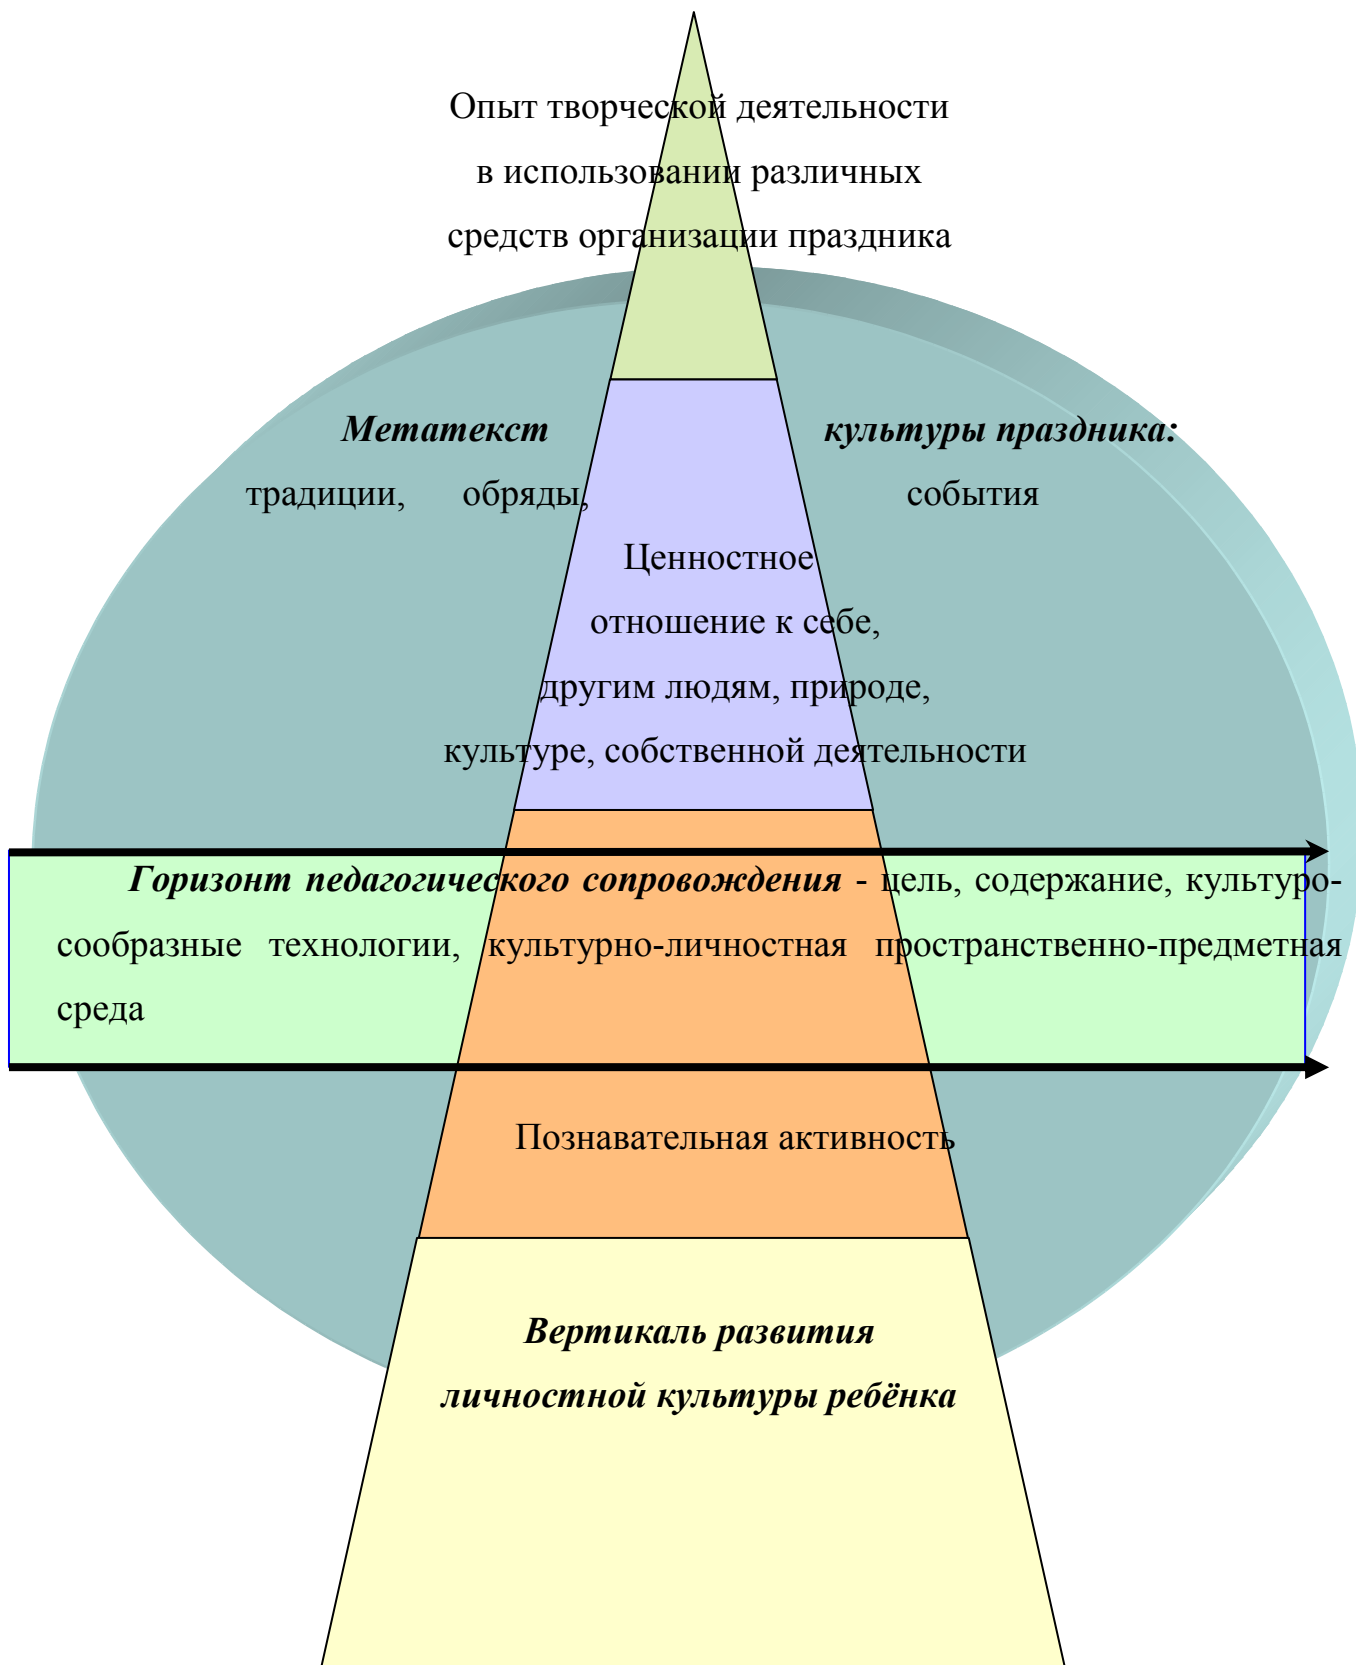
Опыт творческой деятельности
в использовании различных
средств организации праздника

***Метатекст культуры праздника:*** традиции, обряды, события

Ценностное
отношение к себе,
другим людям, природе,
культуре, собственной деятельности

***Горизонт педагогического сопровождения*** - цель, содержание, культуросообразные технологии, культурно-личностная пространственно-предметная среда

Познавательная активность

***Вертикаль развития***
***личностной культуры ребёнка***